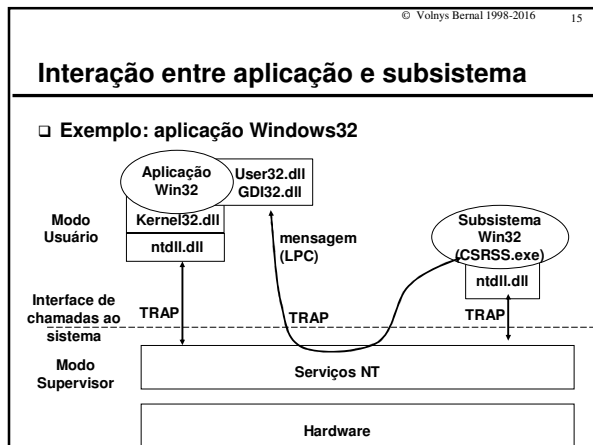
© Volnys Bernal 1998-2016 15

Interação entre aplicação e subsistema

Exemplo: aplicação Windows32

Aplicação Win32

User32.dll
GDI32.dll

Kernel32.dll

ntdll.dll

Modo Usuário

mensagem (LPC)

Subsistema Win32 (CSRSS.exe)

ntdll.dll

Interface de chamadas ao sistema

TRAP

TRAP

TRAP

Modo Supervisor

Serviços NT

Hardware